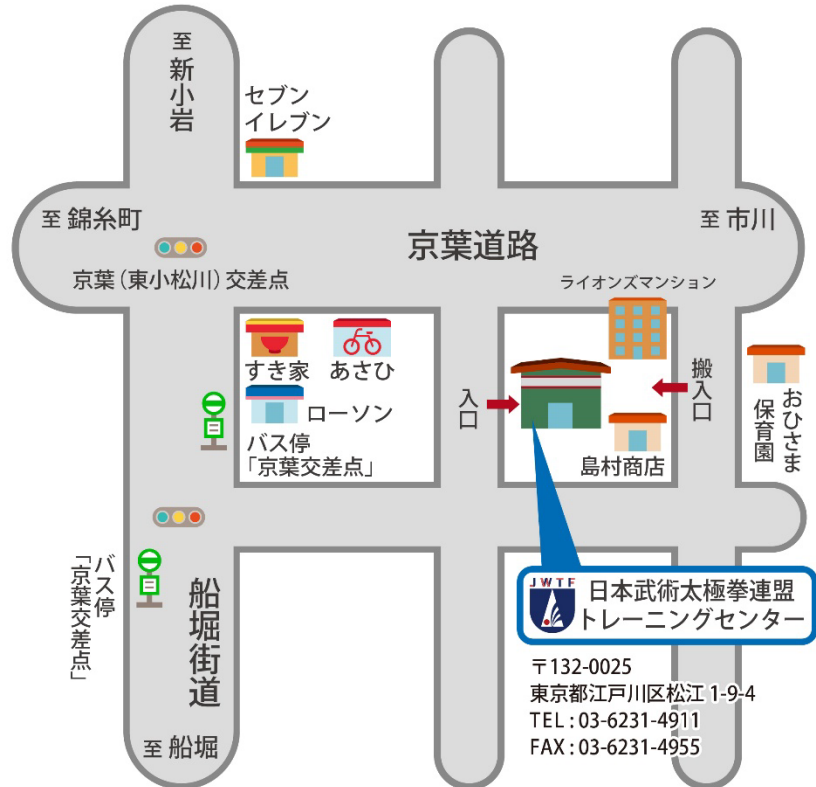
至新小岩

セブン
イレブン

至 錦糸町

京葉道路

至 市川

京葉（東小松川）交差点

ライオンズマンション

すき家

あさひ

搬入口

ローソン

入口

おひさま保育園

バス停
「京葉交差点」

島村商店

バス停
「京葉交差点」

船堀街道

JWTF
日本武術太極拳連盟
トレーニングセンター

〒132-0025
東京都江戸川区松江 1-9-4
TEL : 03-6231-4911
FAX : 03-6231-4955

至 船堀